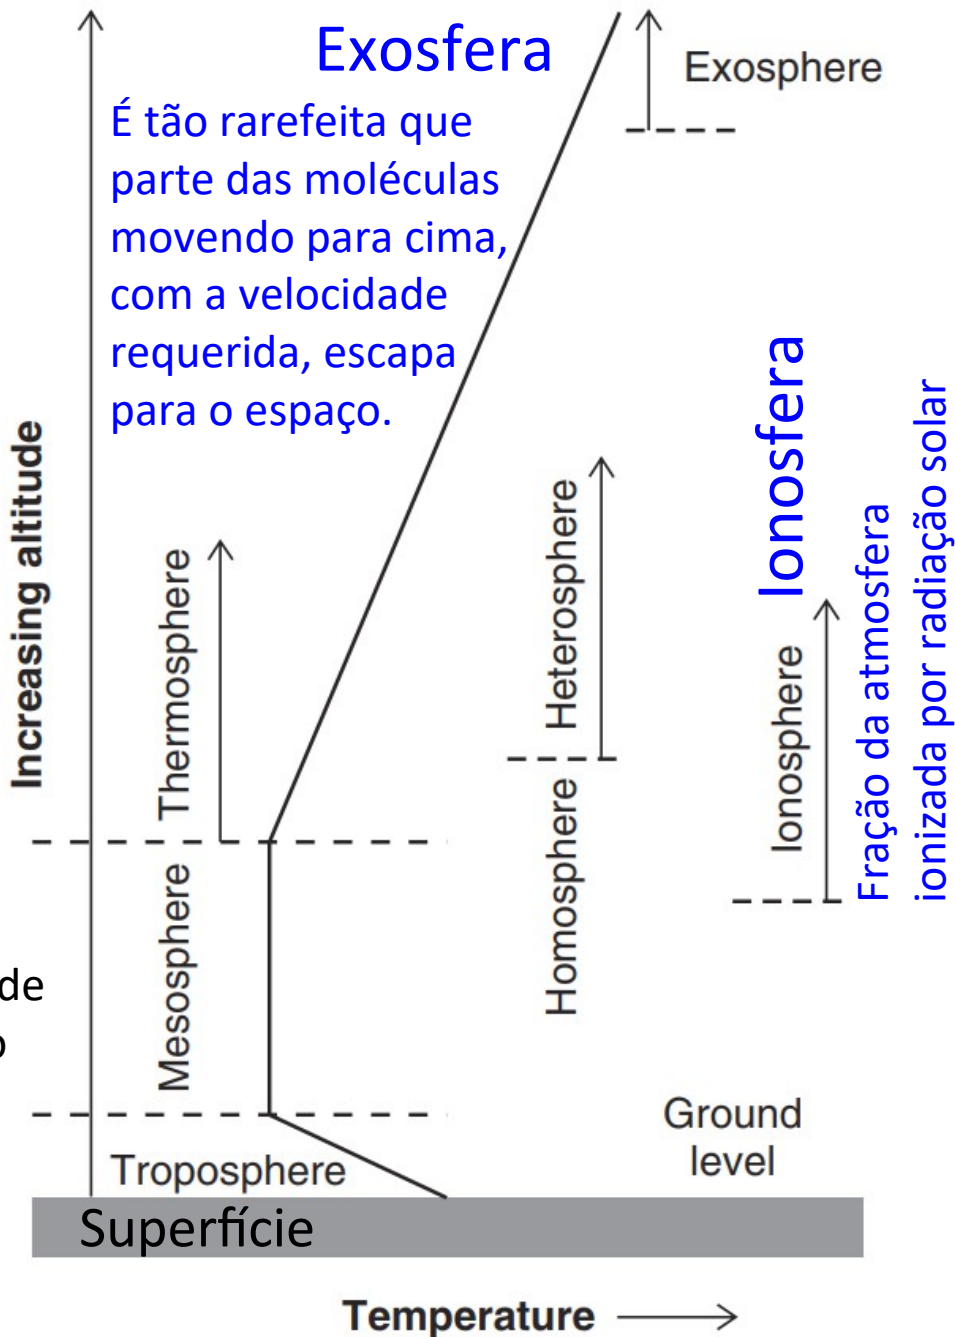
Exosfera

É tão rarefeita que parte das moléculas movendo para cima, com a velocidade requerida, escapa para o espaço.

Exosphere

Increasing altitude

Thermosphere

Heterosphere

Ionosfera

Fração da atmosfera ionizada por radiação solar

Ionosphere

Homosphere

Mesosphere

de
o

Ground level

Troposphere

Superfície

Temperature